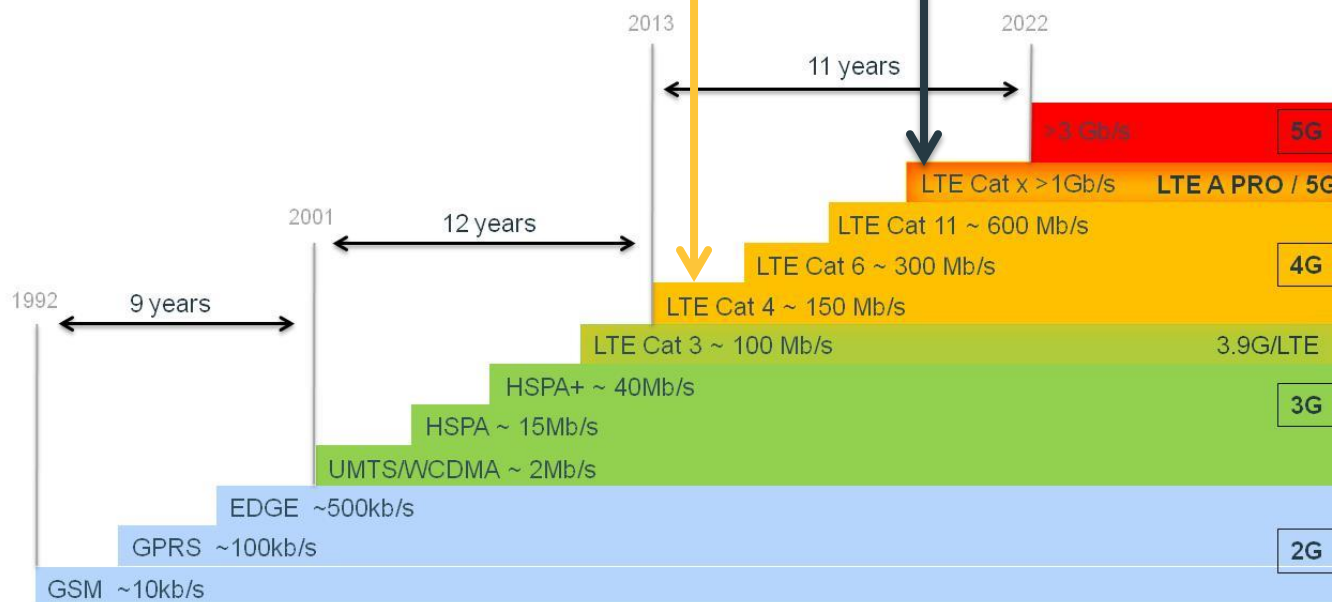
2013
2022
11 years
>3 Gb/s
5G
LTE Cat x >1Gb/s
LTE A PRO / 5G
2001
12 years
LTE Cat 11 ~ 600 Mb/s
LTE Cat 6 ~ 300 Mb/s
4G
1992
9 years
LTE Cat 4 ~ 150 Mb/s
LTE Cat 3 ~ 100 Mb/s
3.9G/LTE
HSPA+ ~ 40Mb/s
3G
HSPA ~ 15Mb/s
UMTS/WCDMA ~ 2Mb/s
EDGE ~500kb/s
GPRS ~100kb/s
2G
GSM ~10kb/s